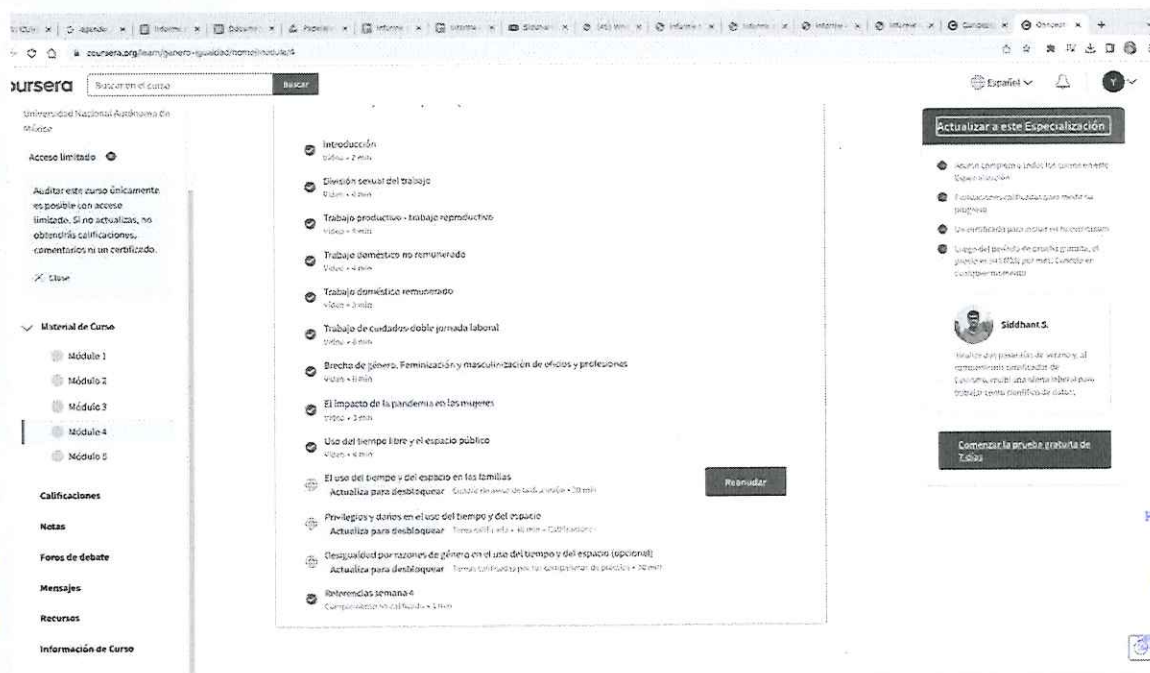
coursera.org/learn/genero-igualdad/home/module/4

oursera | Buscar en el curso | Buscar

Español | Y

Universidad Nacional Autónoma de México

Acceso limitado

Auditar este curso únicamente es posible con acceso limitado. Si no actualizas, no obtendrás calificaciones, comentarios ni un certificado.

Close

Material de Curso

Módulo 1

Módulo 2

Módulo 3

Módulo 4

Módulo 5

Calificaciones

Notas

Foros de debate

Mensajes

Recursos

Información de Curso

Introducción
Video • 2 min

División sexual del trabajo
Video • 4 min

Trabajo productivo - trabajo reproductivo
Video • 5 min

Trabajo doméstico no remunerado
Video • 4 min

Trabajo doméstico remunerado
Video • 3 min

Trabajo de cuidados-doble jornada laboral
Video • 6 min

Brecha de género. Feminización y masculinización de oficios y profesiones
Video • 6 min

El impacto de la pandemia en las mujeres
Video • 3 min

Uso del tiempo libre y el espacio público
Video • 6 min

El uso del tiempo y del espacio en las familias
Actualiza para desbloquear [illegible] • 20 min

Reanudar

Privilegios y daños en el uso del tiempo y del espacio
Actualiza para desbloquear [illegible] • 40 min • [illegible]

Desigualdad por razones de género en el uso del tiempo y del espacio (opcional)
Actualiza para desbloquear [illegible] • 20 min

Referencias semana 4
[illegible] • 1 min

Actualizar a este Especialización

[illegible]

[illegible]

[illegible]

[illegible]

Siddhant S.

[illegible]

Comenzar la prueba gratuita de 7 días